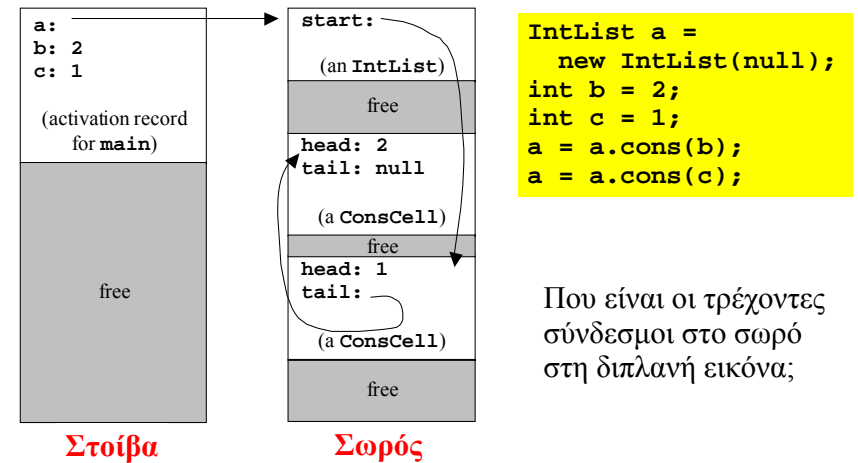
a:
b: 2
c: 1

(activation record for main)

free

Στοίβα

start:

(an IntList)

free

head: 2
tail: null

(a ConsCell)

free

head: 1
tail:

(a ConsCell)

free

Σωρός

IntList a =
  new IntList(null);
int b = 2;
int c = 1;
a = a.cons(b);
a = a.cons(c);

Που είναι οι τρέχοντες σύνδεσμοι στο σωρό στη διπλανή εικόνα;